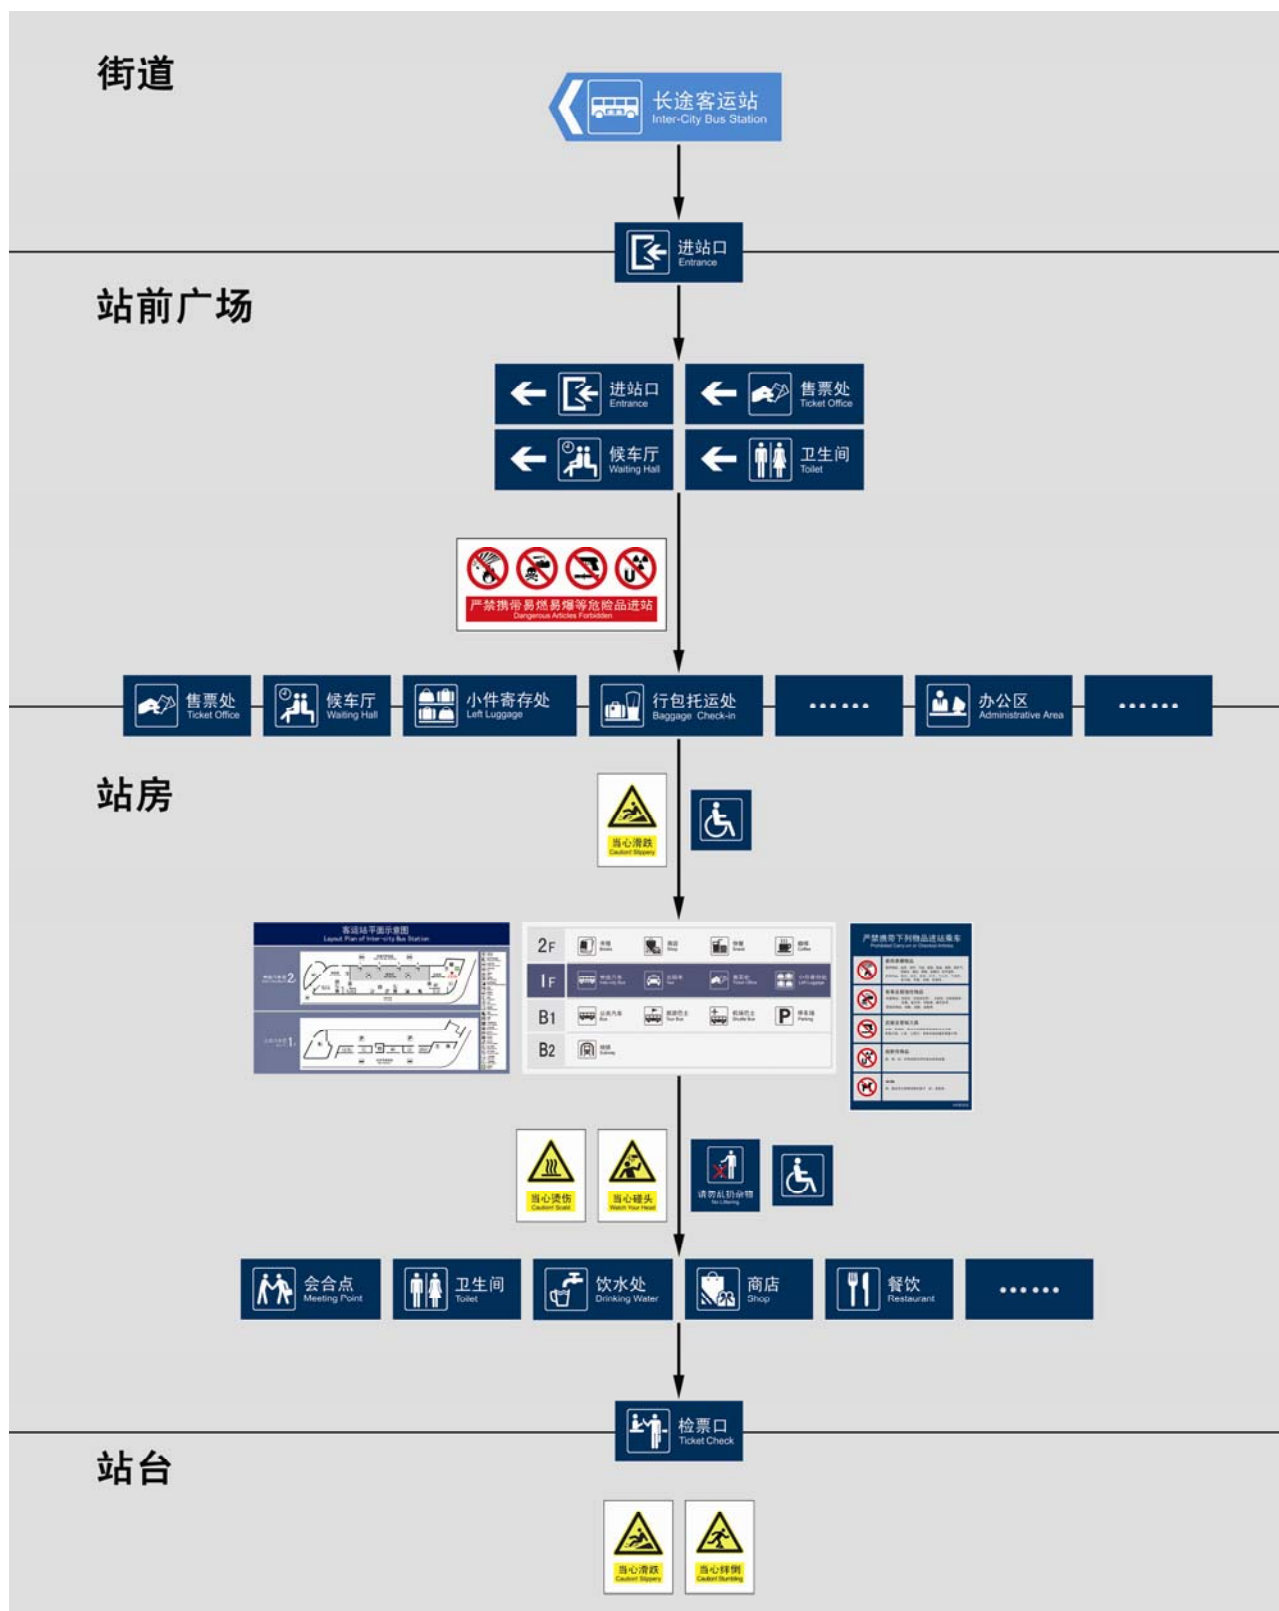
街道

长途客运站
Inter-City Bus Station

进站口
Entrance

站前广场

进站口
Entrance

售票处
Ticket Office

候车厅
Waiting Hall

卫生间
Toilet

严禁携带易燃易爆等危险品进站
Dangerous Articles Forbidden

售票处
Ticket Office

候车厅
Waiting Hall

小件寄存处
Left Luggage

行包托运处
Baggage Check-in

……

办公区
Administrative Area

……

站房

当心滑跌
Caution! Slippery

客运站平面示意图
Layout Plan of Inter-city Bus Station

2F
1F
B1
B2

严禁携带下列物品进站乘车

当心烫伤
Caution! Scald

当心碰头
Watch Your Head

请勿乱扔杂物
No Littering

会合点
Meeting Point

卫生间
Toilet

饮水处
Drinking Water

商店
Shop

餐饮
Restaurant

……

检票口
Ticket Check

站台

当心滑跌
Caution! Slippery

当心绊倒
Caution! Stumbling